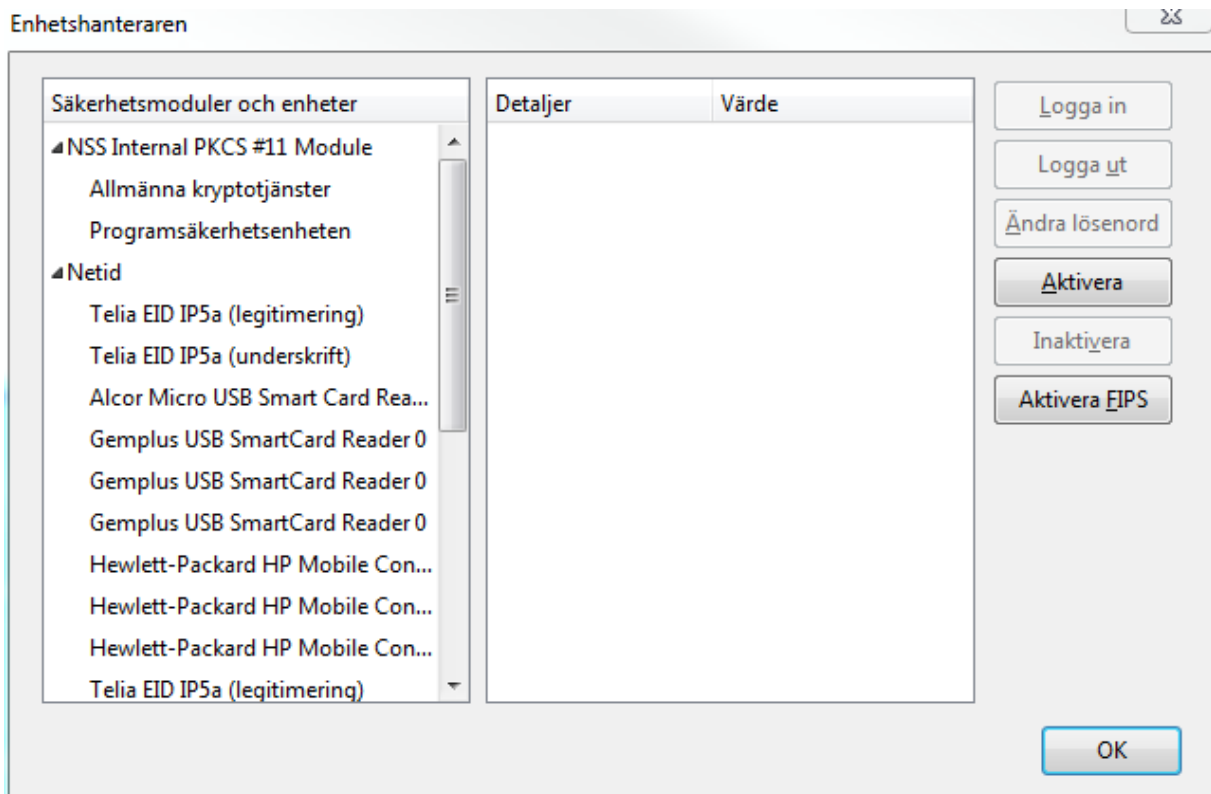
Enhetshanteraren

Säkerhetsmoduler och enheter

NSS Internal PKCS #11 Module
Allmänna kryptotjänster
Programsäkerhetsenheten
Netid
Telia EID IP5a (legitimering)
Telia EID IP5a (underskrift)
Alcor Micro USB Smart Card Rea...
Gemplus USB SmartCard Reader 0
Gemplus USB SmartCard Reader 0
Gemplus USB SmartCard Reader 0
Hewlett-Packard HP Mobile Con...
Hewlett-Packard HP Mobile Con...
Hewlett-Packard HP Mobile Con...
Telia EID IP5a (legitimering)

| Detaljer | Värde |
|---|---|

Logga in
Logga ut
Ändra lösenord
Aktivera
Inaktivera
Aktivera FIPS

OK